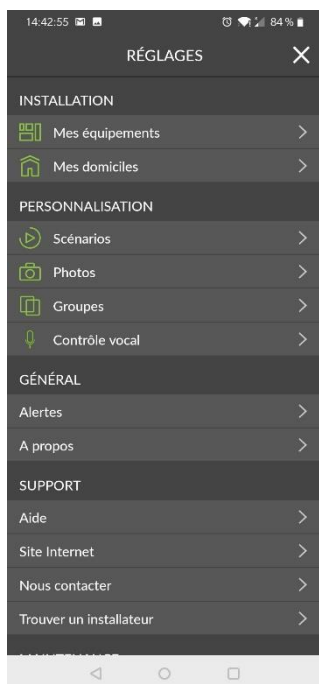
14:42:55 84 %

RÉGLAGES

INSTALLATION

Mes équipements

Mes domiciles

PERSONNALISATION

Scénarios

Photos

Groupes

Contrôle vocal

GÉNÉRAL

Alertes

A propos

SUPPORT

Aide

Site Internet

Nous contacter

Trouver un installateur

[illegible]